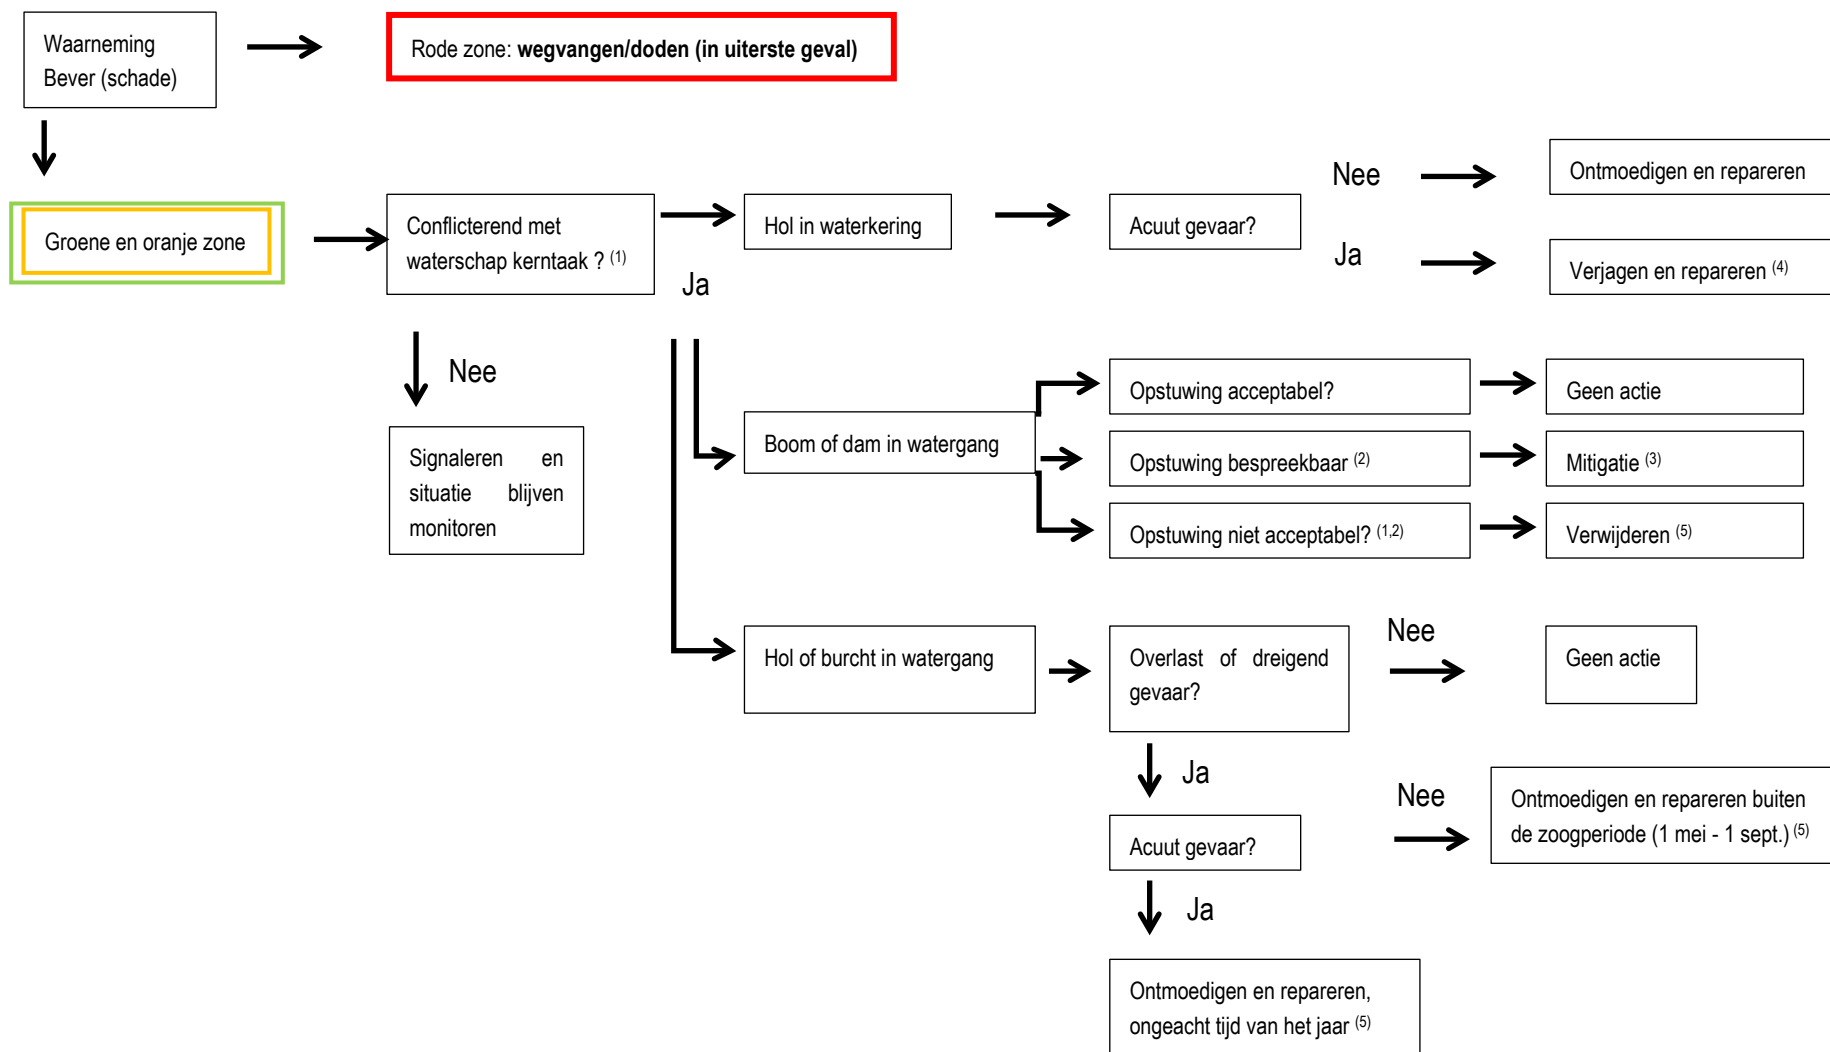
Waarneming Bever (schade)

Rode zone: **wegvangen/doden (in uiterste geval)**

Groene en oranje zone

Conflicterend met waterschap kerntaak ? $^{(1)}$

Hol in waterkering

Acuut gevaar?

Nee

Ontmoedigen en repareren

Ja

Verjagen en repareren $^{(4)}$

Ja

Nee

Signaleren en situatie blijven monitoren

Boom of dam in watergang

Opstuwing acceptabel?

Geen actie

Opstuwing bespreekbaar $^{(2)}$

Mitigatie $^{(3)}$

Opstuwing niet acceptabel? $^{(1,2)}$

Verwijderen $^{(5)}$

Hol of burcht in watergang

Overlast of dreigend gevaar?

Nee

Geen actie

Ja

Acuut gevaar?

Nee

Ontmoedigen en repareren buiten de zoogperiode (1 mei - 1 sept.) $^{(5)}$

Ja

Ontmoedigen en repareren, ongeacht tijd van het jaar $^{(5)}$